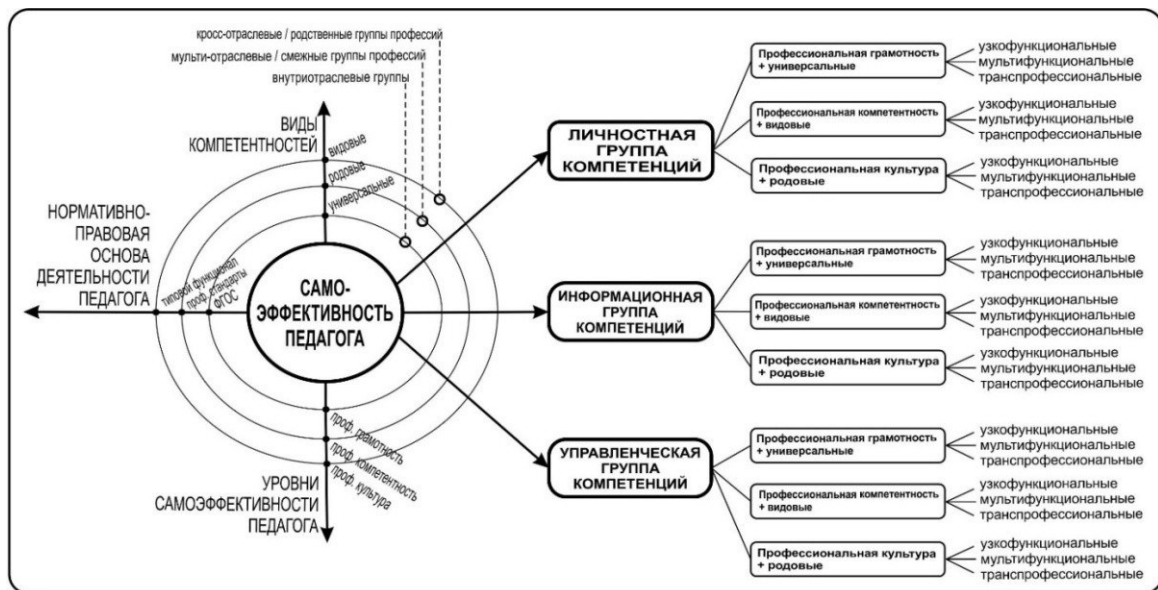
кросс-отраслевые / родственные группы профессий
мульти-отраслевые / смежные группы профессий
внутриотраслевые группы

ВИДЫ КОМПЕТЕНТНОСТЕЙ
видовые
родовые
универсальные

НОРМАТИВНО-ПРАВОВАЯ ОСНОВА ДЕЯТЕЛЬНОСТИ ПЕДАГОГА
типовой функционал
проф. стандарты
ФГОС

САМО-ЭФФЕКТИВНОСТЬ ПЕДАГОГА

проф. грамотность
проф. компетентность
проф. культура

УРОВНИ САМОЭФФЕКТИВНОСТИ ПЕДАГОГА

ЛИЧНОСТНАЯ ГРУППА КОМПЕТЕНЦИЙ

Профессиональная грамотность + универсальные
узкофункциональные
мультифункциональные
транспрофессиональные

Профессиональная компетентность + видовые
узкофункциональные
мультифункциональные
транспрофессиональные

Профессиональная культура + родовые
узкофункциональные
мультифункциональные
транспрофессиональные

ИНФОРМАЦИОННАЯ ГРУППА КОМПЕТЕНЦИЙ

Профессиональная грамотность + универсальные
узкофункциональные
мультифункциональные
транспрофессиональные

Профессиональная компетентность + видовые
узкофункциональные
мультифункциональные
транспрофессиональные

Профессиональная культура + родовые
узкофункциональные
мультифункциональные
транспрофессиональные

УПРАВЛЕНЧЕСКАЯ ГРУППА КОМПЕТЕНЦИЙ

Профессиональная грамотность + универсальные
узкофункциональные
мультифункциональные
транспрофессиональные

Профессиональная компетентность + видовые
узкофункциональные
мультифункциональные
транспрофессиональные

Профессиональная культура + родовые
узкофункциональные
мультифункциональные
транспрофессиональные